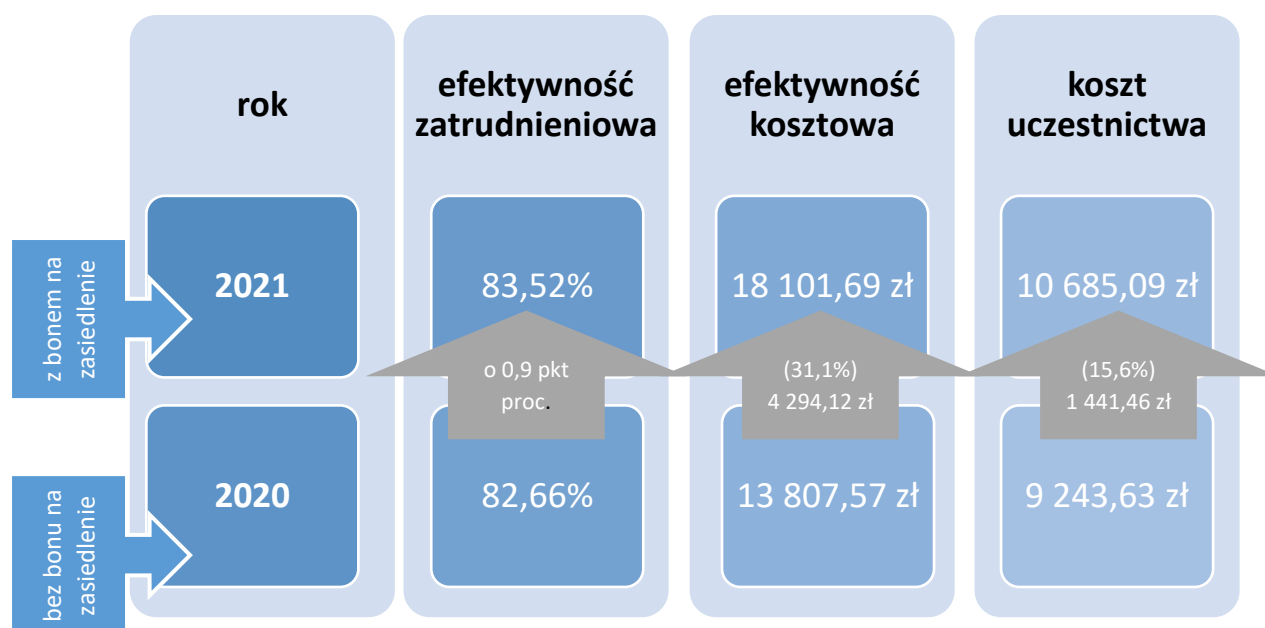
rok

efektywność zatrudnieniowa

efektywność kosztowa

koszt uczestnictwa

z bonem na zasiedlenie

2021

83,52%

18 101,69 zł

10 685,09 zł

o 0,9 pkt proc.

(31,1%) 4 294,12 zł

(15,6%) 1 441,46 zł

bez bonu na zasiedlenie

2020

82,66%

13 807,57 zł

9 243,63 zł